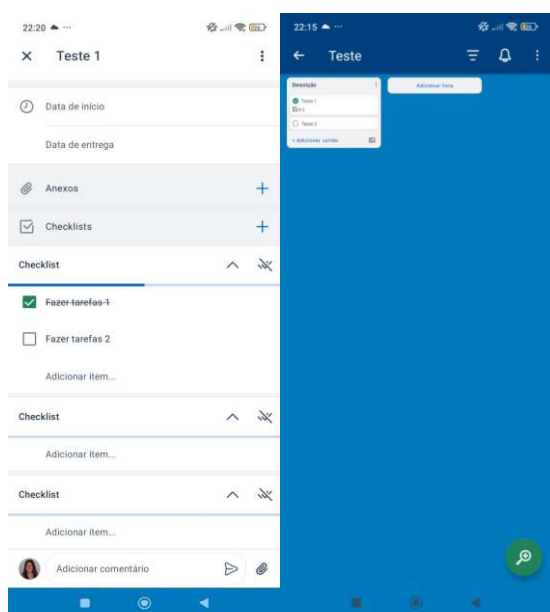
22:20

Teste 1

Data de início

Data de entrega

Anexos

Checklists

Checklist

Fazer tarefas 1

Fazer tarefas 2

Adicionar item...

Checklist

Adicionar item...

Checklist

Adicionar item...

Adicionar comentário

22:15

Teste

Descrição

Teste 1

1/1

Teste 2

+ Adicionar cartão

Adicionar lista